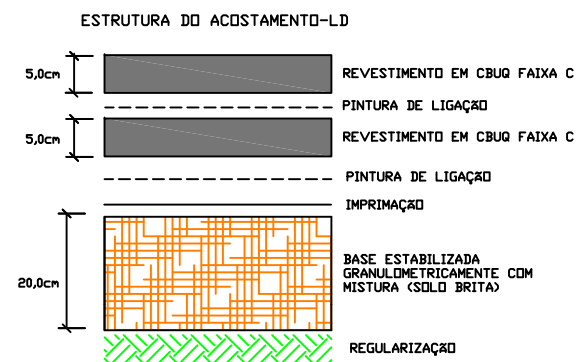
ESTRUTURA DO ACOSTAMENTO-LD

5,0cm

REVESTIMENTO EM CBUQ FAIXA C

PINTURA DE LIGAÇÃO

5,0cm

REVESTIMENTO EM CBUQ FAIXA C

PINTURA DE LIGAÇÃO

IMPRIMAÇÃO

20,0cm

BASE ESTABILIZADA GRANULOMETRICAMENTE COM MISTURA (SOLO BRITA)

REGULARIZAÇÃO